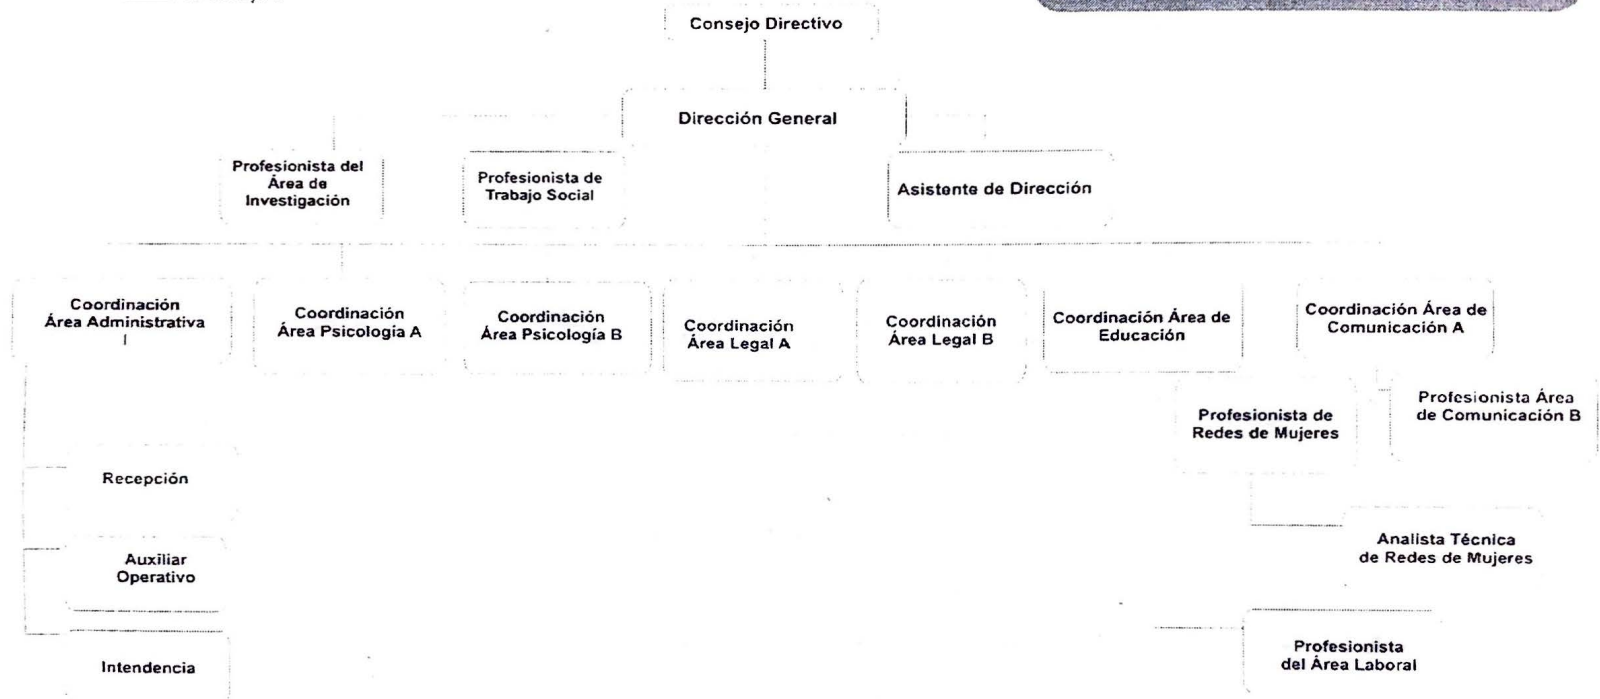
Consejo Directivo

Dirección General

Profesionista del Área de Investigación

Profesionista de Trabajo Social

Asistente de Dirección

Coordinación Área Administrativa I

Coordinación Área Psicología A

Coordinación Área Psicología B

Coordinación Área Legal A

Coordinación Área Legal B

Coordinación Área de Educación

Coordinación Área de Comunicación A

Profesionista Área de Comunicación B

Profesionista de Redes de Mujeres

Recepción

Auxiliar Operativo

Intendencia

Analista Técnica de Redes de Mujeres

Profesionista del Área Laboral